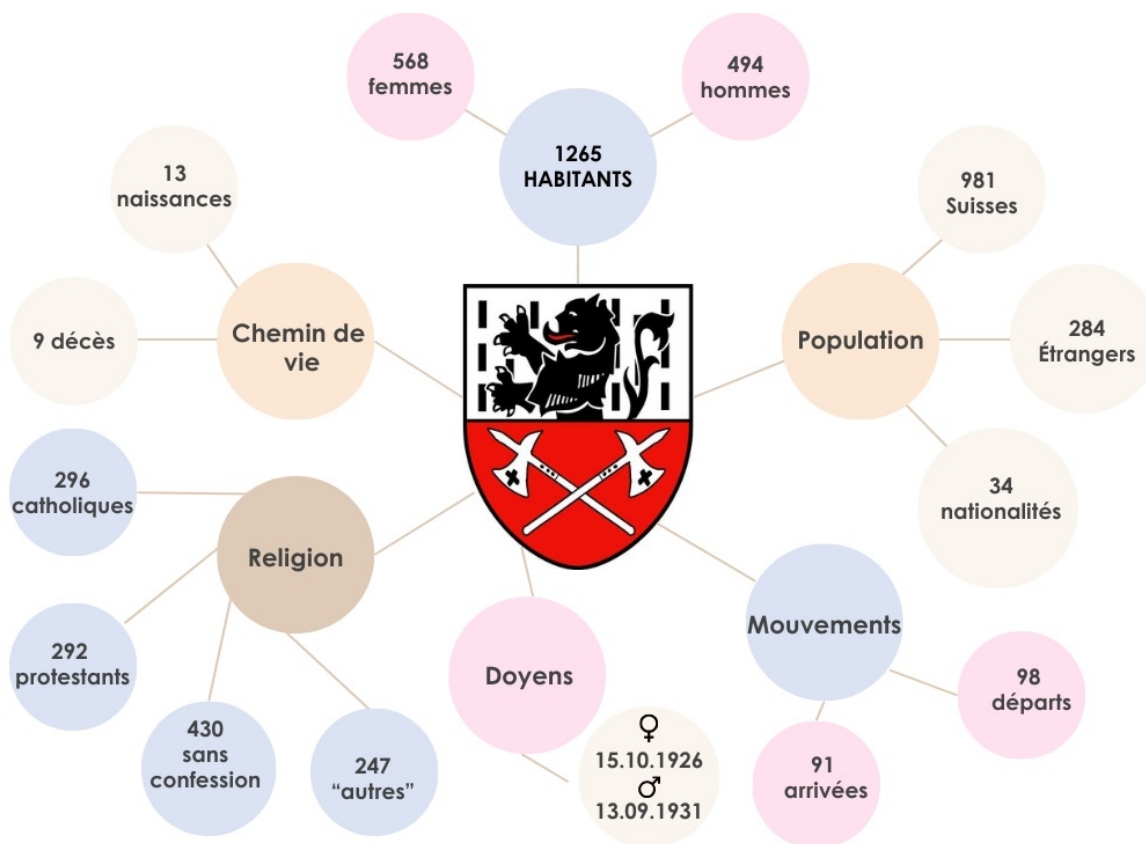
568 femmes

1265 HABITANTS

494 hommes

13 naissances

Chemin de vie

9 décès

981 Suisses

Population

284 Étrangers

34 nationalités

296 catholiques

Religion

292 protestants

430 sans confession

247 “autres”

Doyens

♀ 15.10.1926
♂ 13.09.1931

Mouvements

98 départs

91 arrivées